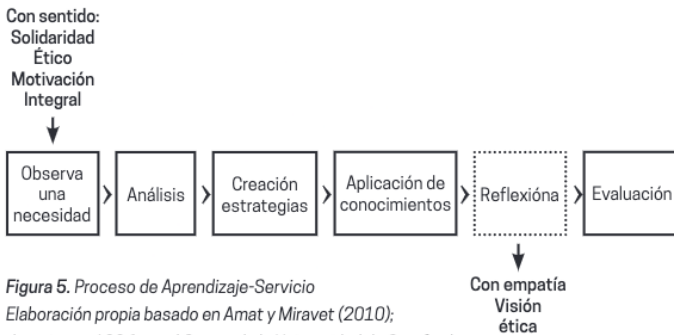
Con sentido:
Solidaridad
Ético
Motivación
Integral

Observa una necesidad

Análisis

Creación estrategias

Aplicación de conocimientos

Reflexióna

Evaluación

Con empatía
Visión
ética

Figura 5. Proceso de Aprendizaje-Servicio
Elaboración propia basado en Amat y Miravet (2010);
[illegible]